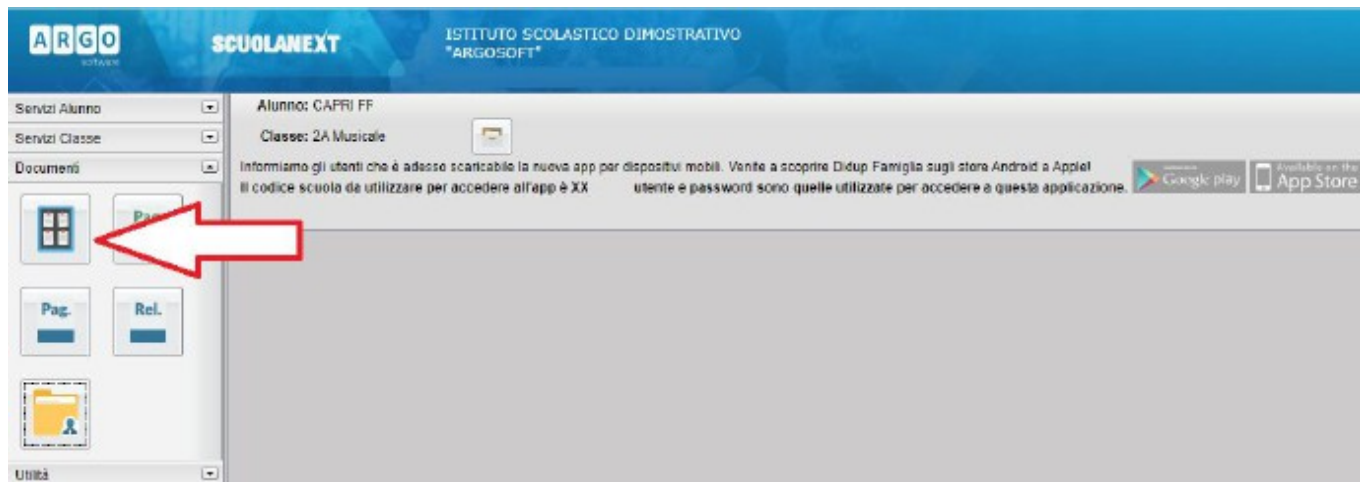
ARGO software

SCUOLANEXT

ISTITUTO SCOLASTICO DIMOSTRATIVO "ARGOSOFT"

Servizi Alunno

Servizi Classe

Documenti

Pag.

Pag.

Rel.

Utilità

Alunno: CAPRI FF

Classe: 2A Musicale

Informiamo gli utenti che è adesso scaricabile la nuova app per dispositivi mobili. Venite a scoprire Didup Famiglia sugli store Android e Apple! Il codice scuola da utilizzare per accedere all'app è XX utente e password sono quelle utilizzate per accedere a questa applicazione.

Google play

Available on the App Store